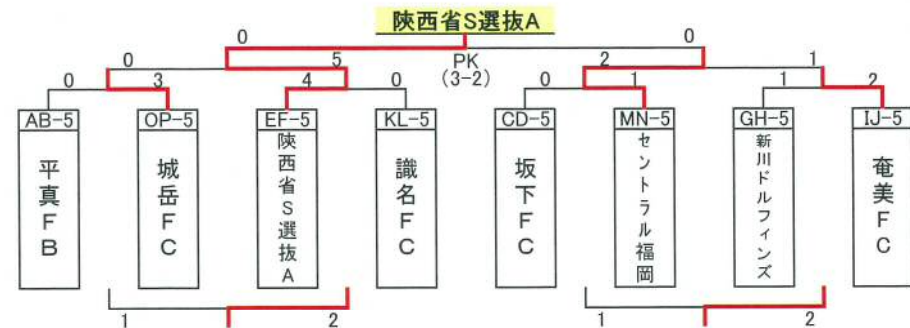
陝西省S選抜A

0 5 PK (3-2) 2 0

0 3 4 0 0 1 1 2

| AB-5 | OP-5 | EF-5 | KL-5 | CD-5 | MN-5 | GH-5 | IJ-5 |
|---|---|---|---|---|---|---|---|
| 平真FB | 城岳FC | 陝西省S選抜A | 識名FC | 坂下FC | セントラル福岡 | 新川ドルフィンズ | 奄美FC |

1 2 1 2